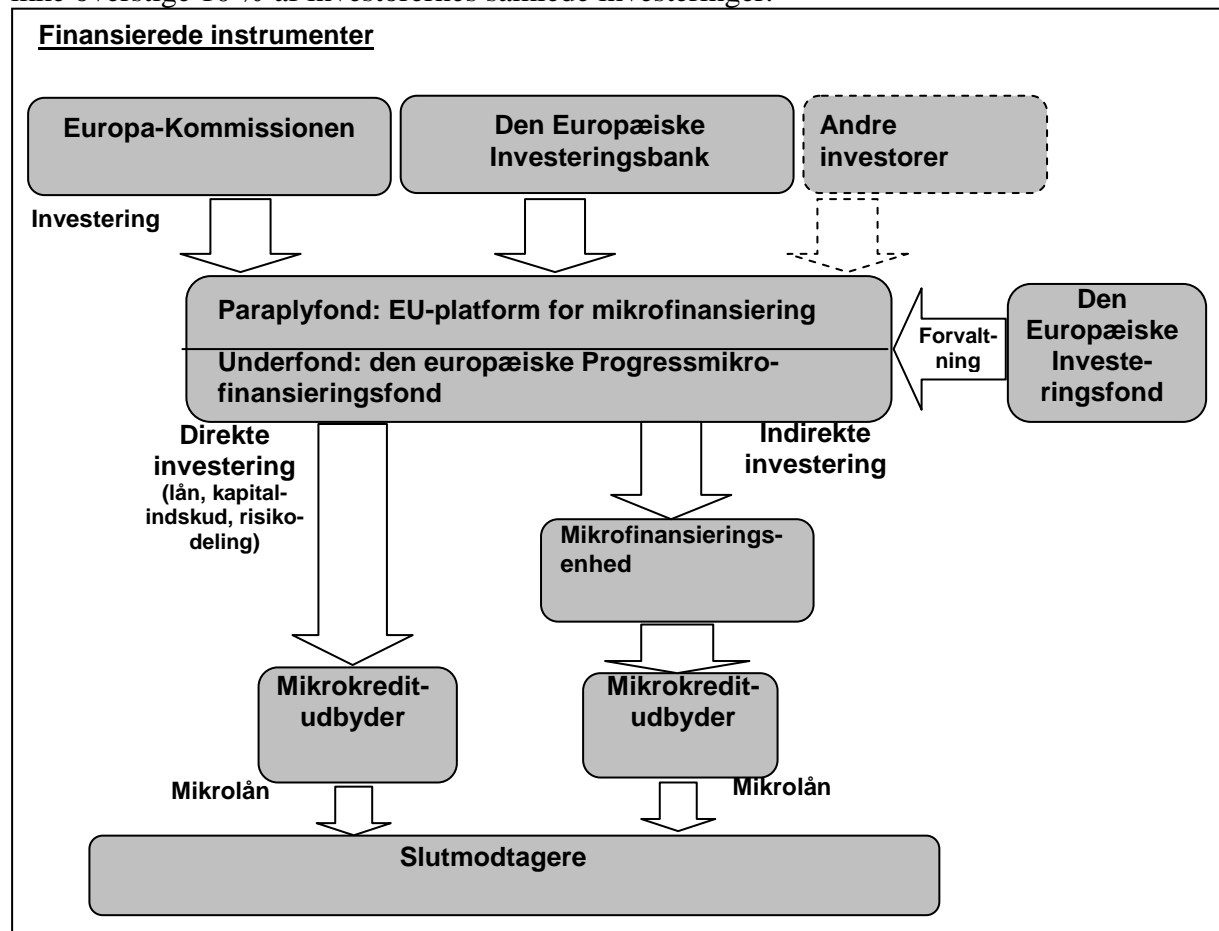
ikke overstige 10 % af investorernes samlede investeringer.

Finansierede instrumenter

Europa-Kommissionen

Den Europæiske Investeringsbank

Andre investorer

Investering

Paraplyfond: EU-platform for mikrofinansiering

Underfond: den europæiske Progressmikrofinansieringsfond

Forvaltning

Den Europæiske Investeringsfond

Direkte investering (lån, kapitalindskud, risikodeling)

Indirekte investering

Mikrofinansieringsenhed

Mikrokreditudbyder

Mikrokreditudbyder

Mikrolån

Mikrolån

Slutmodtagere